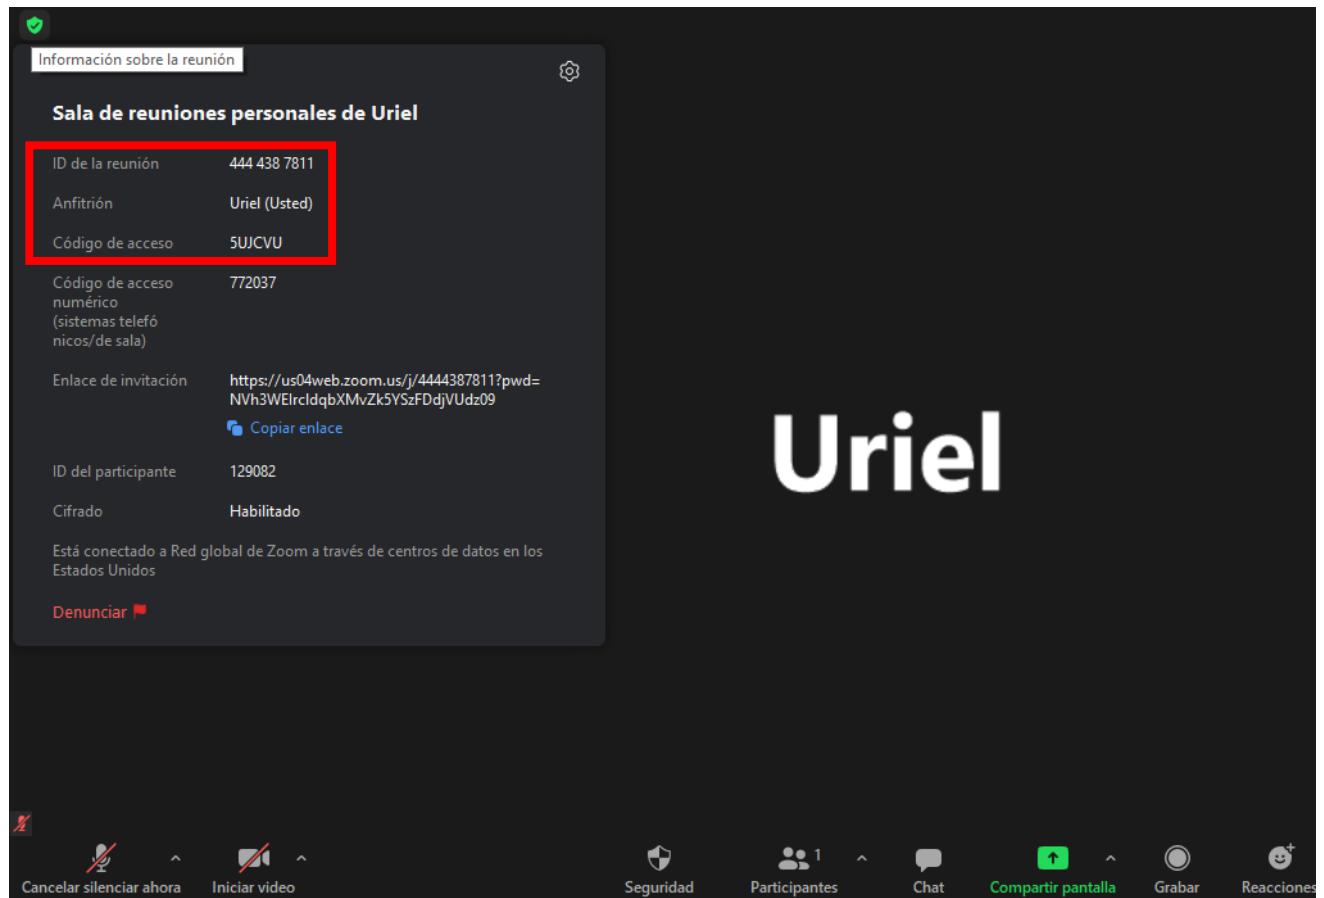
Información sobre la reunión

Sala de reuniones personales de Uriel

| | |
|---|---|
| ID de la reunión | 444 438 7811 |
| Anfitrión | Uriel (Usted) |
| Código de acceso | 5UJCVU |
| Código de acceso numérico (sistemas telefónicos/de sala) | 772037 |
| Enlace de invitación | https://us04web.zoom.us/j/4444387811?pwd=NVh3WElrcldqbXMvZk5YSzFDdjVUdz09 |
| | Copiar enlace |
| ID del participante | 129082 |
| Cifrado | Habilitado |

Está conectado a Red global de Zoom a través de centros de datos en los Estados Unidos

Denunciar

Uriel

Cancelar silenciar ahora
Iniciar video
Seguridad
Participantes 1
Chat
Compartir pantalla
Grabar
Reacciones